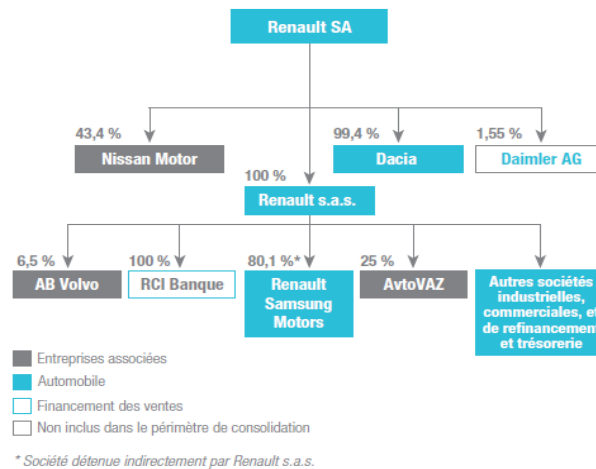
Renault SA

43,4 %
Nissan Motor

99,4 %
Dacia

1,55 %
Daimler AG

100 %
Renault s.a.s.

6,5 %
AB Volvo

100 %
RCI Banque

80,1 %*
Renault Samsung Motors

25 %
AvtoVAZ

Autres sociétés industrielles, commerciales, et de refinancement et trésorerie

Entreprises associées
Automobile
Financement des ventes
Non inclus dans le périmètre de consolidation

* Société détenue indirectement par Renault s.a.s.